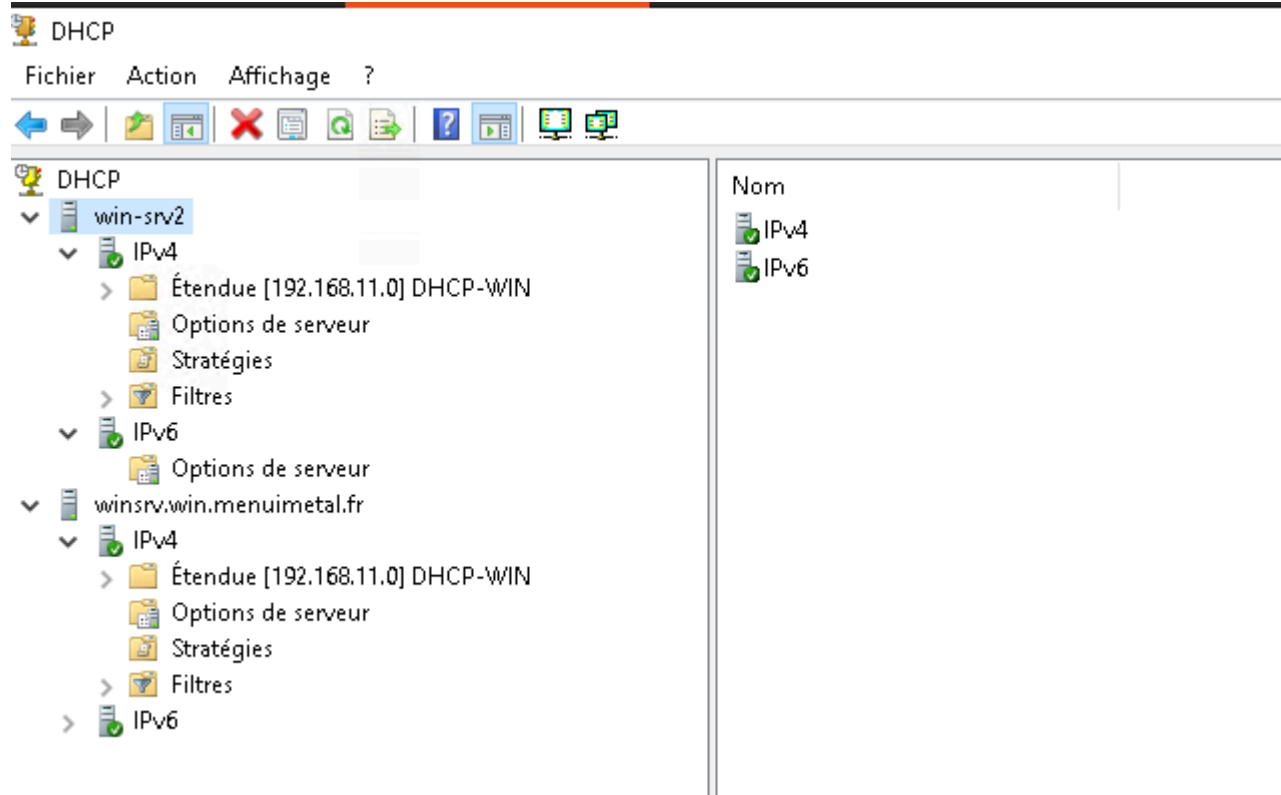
DHCP

Fichier Action Affichage ?

DHCP
win-srv2
IPv4
Étendue [192.168.11.0] DHCP-WIN
Options de serveur
Stratégies
Filtres
IPv6
Options de serveur
winsrv.win.menuimetal.fr
IPv4
Étendue [192.168.11.0] DHCP-WIN
Options de serveur
Stratégies
Filtres
IPv6

Nom
IPv4
IPv6